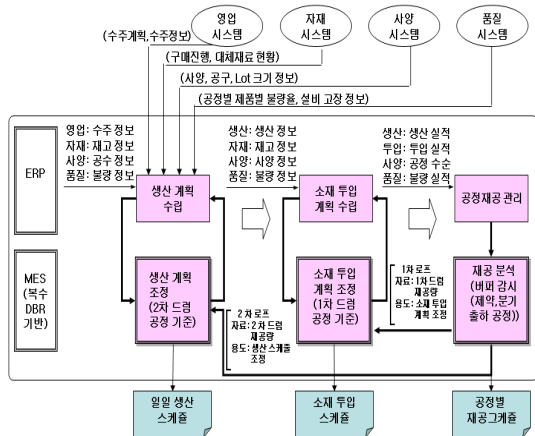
영업 시스템

자재 시스템

사양 시스템

품질 시스템

(수주계획, 수주정보)

(구매진행, 대체재료 현황)

(사양, 공구, Lot 크기 정보)

(공정별 제품별 불량율, 설비 고장 정보)

ERP

영업: 수주 정보
자재: 재고 정보
사양: 공수 정보
품질: 불량 정보

생산 계획 수립

생산: 생산 정보
자재: 재고 정보
사양: 사양 정보
품질: 불량 정보

소재 투입 계획 수립

생산: 생산 실적
투입: 투입 실적
사양: 공정 수순
품질: 불량 실적

공정재공 관리

MES (복수 DBR 기반)

생산 계획 조정 (2차 드럼 공정 기준)

2 차 로프
자료: 2 차 드럼 재공량
용도: 생산 스케줄 조정

소재 투입 계획 조정 (1차 드럼 공정 기준)

1차 로프
자료: 1차 드럼 재공량
용도: 소재 투입 계획 조정

재공 분석 (버퍼 감시 (제약,문기 출하 공정))

일일 생산 스케쥴

소재 투입 스케쥴

공정별 재공그케쥴